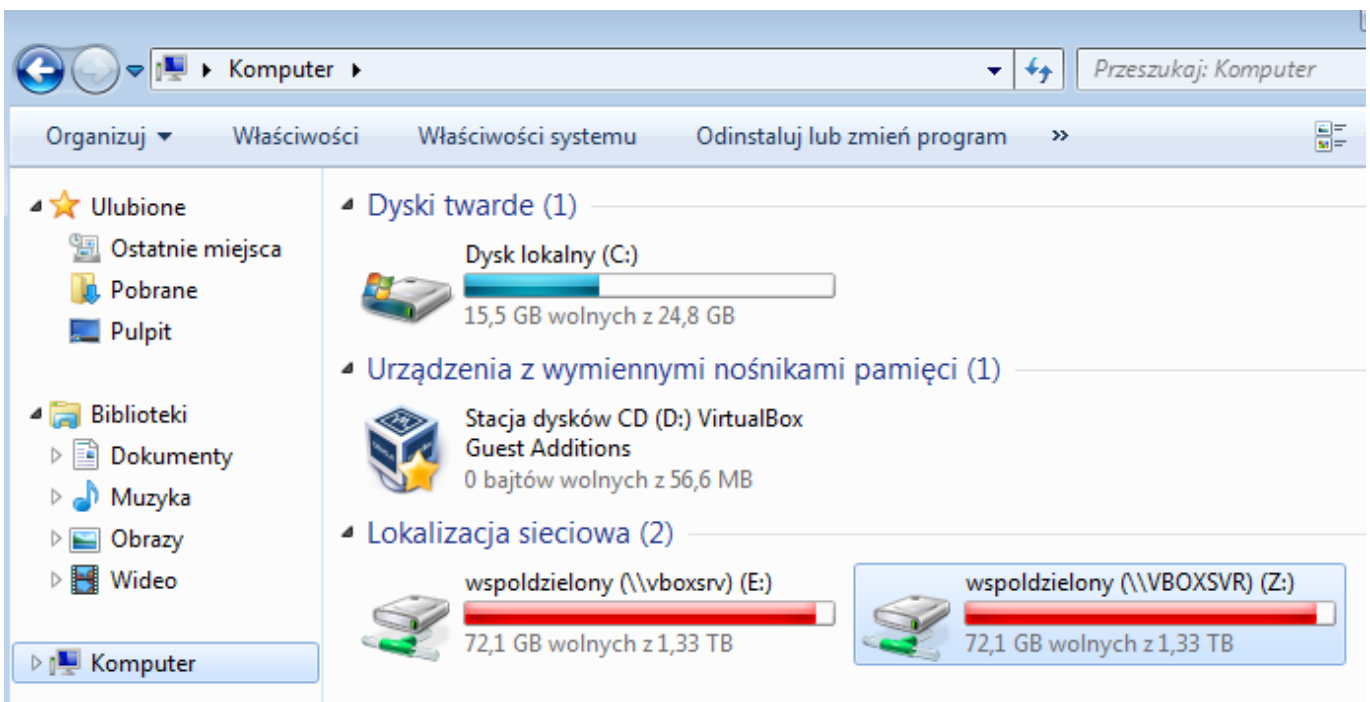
Komputer

Przeszukaj: Komputer

Organizuj ▾ Właściwości Właściwości systemu Odinstaluj lub zmień program »

Ulubione
Ostatnie miejsca
Pobrane
Pulpit

Biblioteki
Dokumenty
Muzyka
Obrazy
Wideo

Komputer

Dyski twarde (1)

Dysk lokalny (C:)
15,5 GB wolnych z 24,8 GB

Urządzenia z wymiennymi nośnikami pamięci (1)

Stacja dysków CD (D:) VirtualBox Guest Additions
0 bajtów wolnych z 56,6 MB

Lokalizacja sieciowa (2)

wspoldzielony (\\vboxsrv) (E:)
72,1 GB wolnych z 1,33 TB

wspoldzielony (\\VBOXSVR) (Z:)
72,1 GB wolnych z 1,33 TB